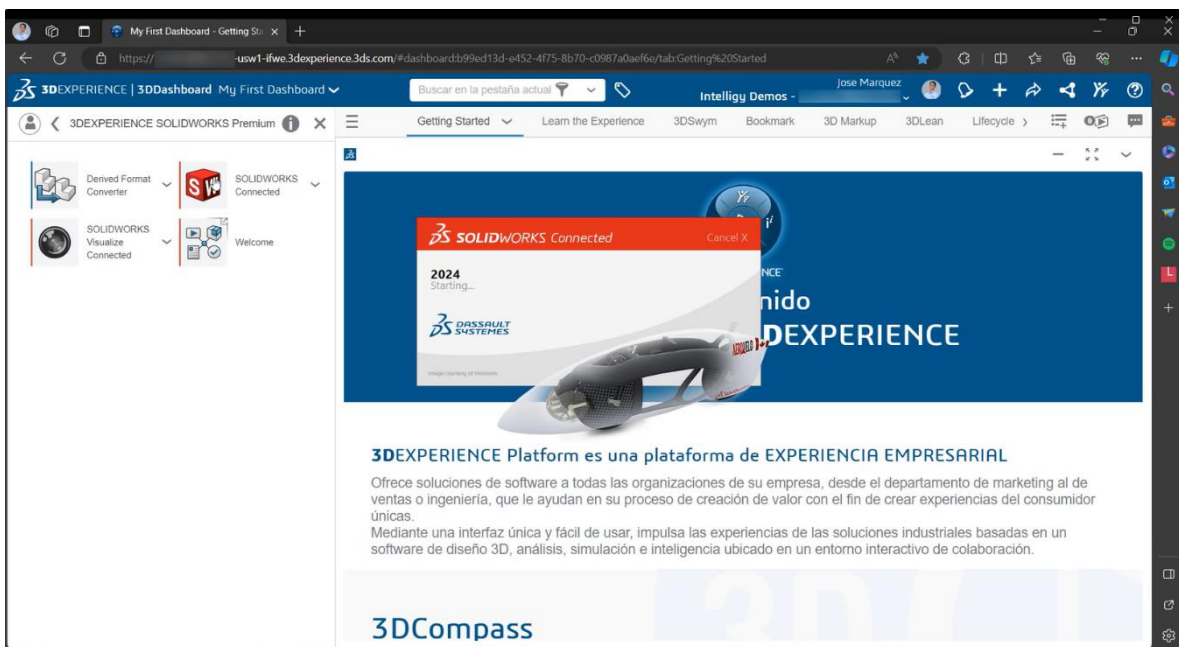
My First Dashboard - Getting Sta ×

https:// -usw1-ifwe.3dexperience.3ds.com/#dashboard:b99ed13d-e452-4f75-8b70-c0987a0aef6e/tab:Getting%20Started

3DEXPERIENCE | 3DDashboard My First Dashboard

Buscar en la pestaña actual

Intelligy Demos -

Jose Marquez

3DEXPERIENCE SOLIDWORKS Premium

Getting Started

Learn the Experience

3DSwym

Bookmark

3D Markup

3DLean

Lifecycle

Derived Format Converter

SOLIDWORKS Connected

SOLIDWORKS Visualize Connected

Welcome

SOLIDWORKS Connected

Cancel X

2024

Starting...

DASSAULT SYSTEMES

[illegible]

nido

DEXPERIENCE

3DEXPERIENCE Platform es una plataforma de EXPERIENCIA EMPRESARIAL

Ofrece soluciones de software a todas las organizaciones de su empresa, desde el departamento de marketing al de ventas o ingeniería, que le ayudan en su proceso de creación de valor con el fin de crear experiencias del consumidor únicas.

Mediante una interfaz única y fácil de usar, impulsa las experiencias de las soluciones industriales basadas en un software de diseño 3D, análisis, simulación e inteligencia ubicado en un entorno interactivo de colaboración.

3DCompass